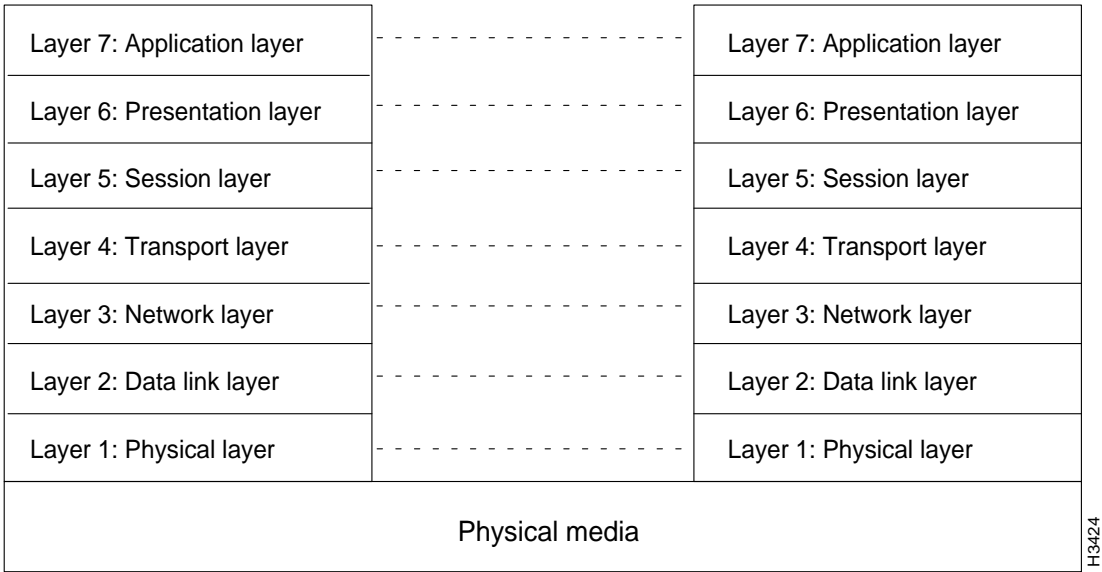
Layer 7: Application layer
Layer 7: Application layer
Layer 6: Presentation layer
Layer 6: Presentation layer
Layer 5: Session layer
Layer 5: Session layer
Layer 4: Transport layer
Layer 4: Transport layer
Layer 3: Network layer
Layer 3: Network layer
Layer 2: Data link layer
Layer 2: Data link layer
Layer 1: Physical layer
Layer 1: Physical layer

Physical media

H3424